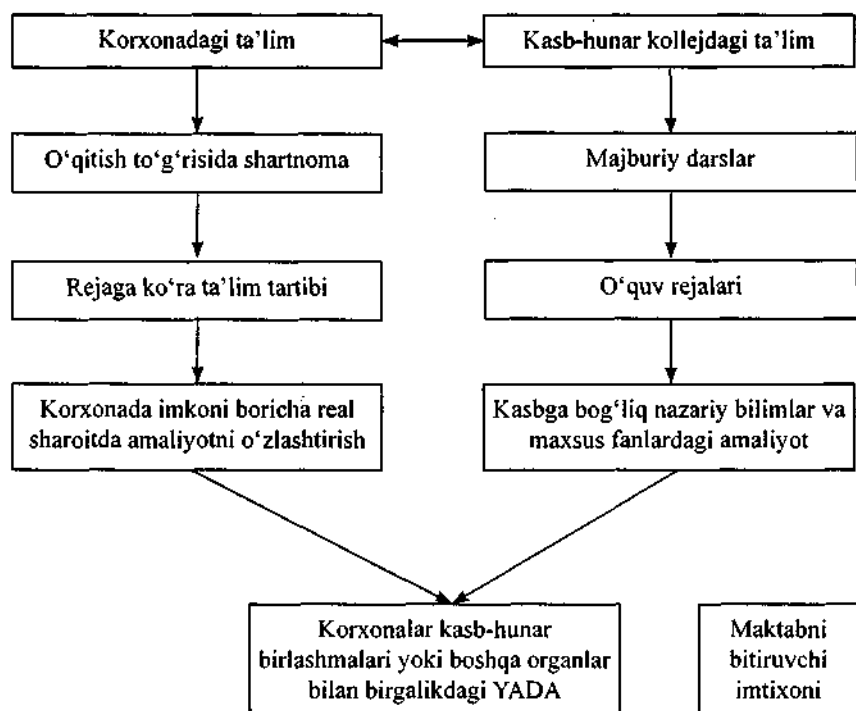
Korxonadagi ta'lim

Kasb-hunar kollejdagi ta'lim

O'qitish to'g'risida shartnoma

Majburiy darslar

Rejaga ko'ra ta'lim tartibi

O'quv rejalari

Korxonada imkoni boricha real sharoitda amaliyotni o'zlashtirish

Kasbga bog'liq nazariy bilimlar va maxsus fanlardagi amaliyot

Korxonalar kasb-hunar birlashmalari yoki boshqa organlar bilan birgalikdagi YADA

Maktabni bitiruvchi imtixoni